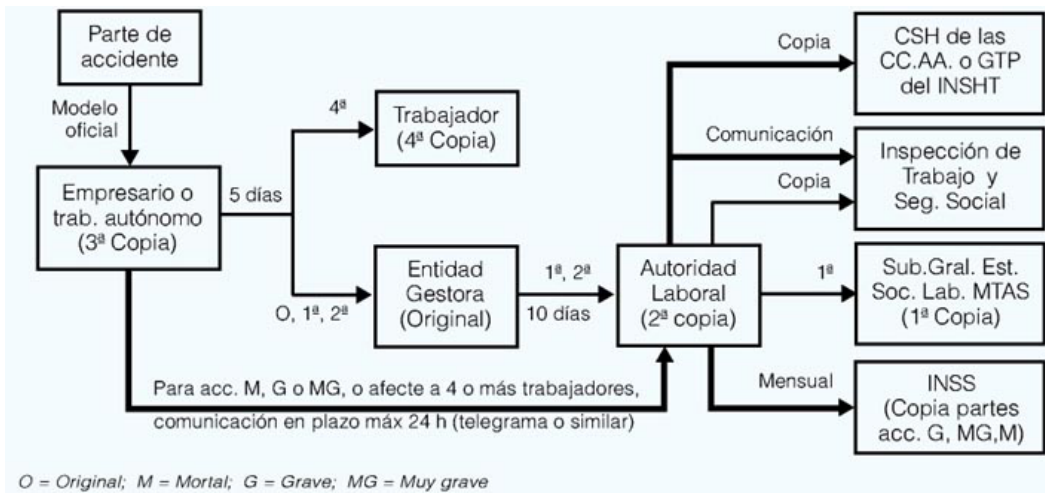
Parte de accidente

Modelo oficial

Empresario o trab. autónomo (3ª Copia)

5 días

4ª

Trabajador (4ª Copia)

O, 1ª, 2ª

Entidad Gestora (Original)

1ª, 2ª

10 días

Autoridad Laboral (2ª copia)

Copia

CSH de las CC.AA. o GTP del INSHT

Comunicación

Copia

Inspección de Trabajo y Seg. Social

1ª

Sub.Gral. Est. Soc. Lab. MTAS (1ª Copia)

Mensual

INSS (Copia partes acc. G, MG,M)

Para acc. M, G o MG, o afecte a 4 o más trabajadores, comunicación en plazo máx 24 h (telegrama o similar)

O = Original; M = Mortal; G = Grave; MG = Muy grave